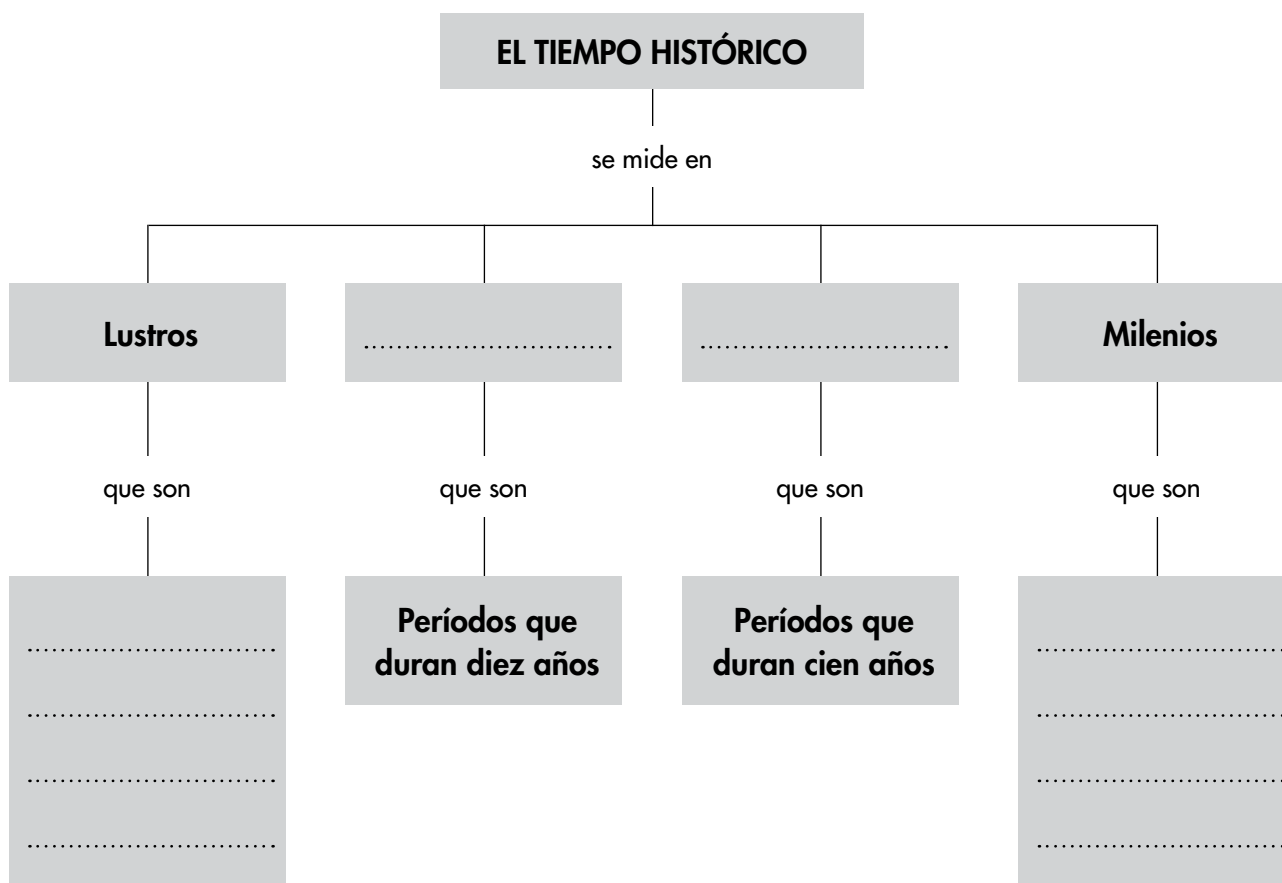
EL TIEMPO HISTÓRICO

se mide en

Lustros

que son

..............................
..............................
..............................
..............................

..............................

que son

Períodos que duran diez años

..............................

que son

Períodos que duran cien años

Milenios

que son

..............................
..............................
..............................
..............................